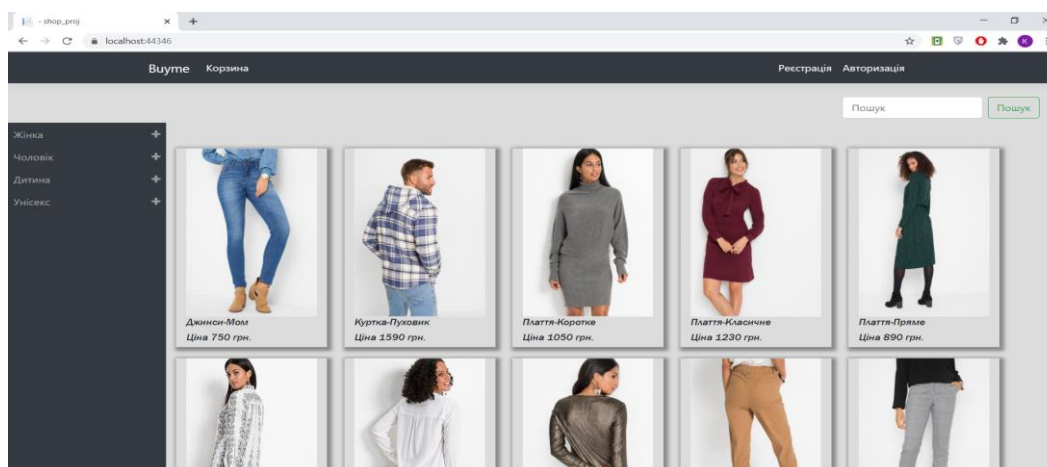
- shop_proj
localhost:44346

Buyme Корзина

Реєстрація Авторизація

Пошук
Пошук

Жінка +
Чоловік +
Дитина +
Унісекс +

Джинси-Мом
Ціна 750 грн.

Куртка-Пуховик
Ціна 1590 грн.

Плаття-Коротке
Ціна 1050 грн.

Плаття-Класичне
Ціна 1230 грн.

Плаття-Пряме
Ціна 890 грн.